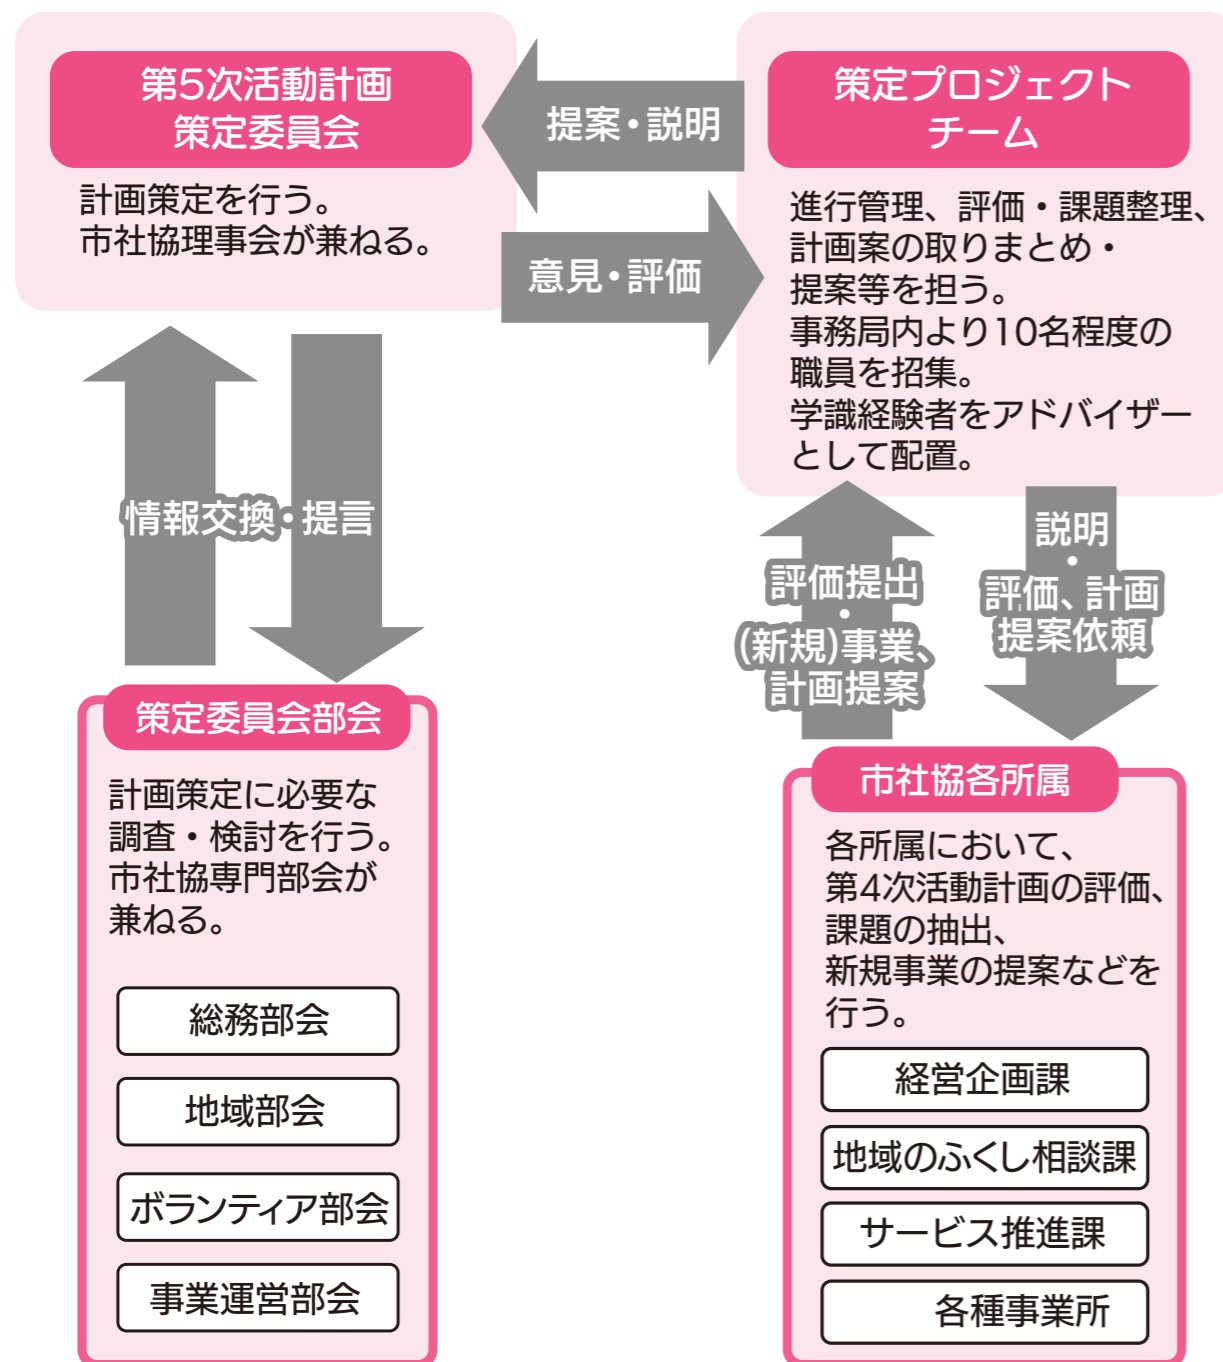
第5次活動計画
策定委員会

計画策定を行う。
市社協理事会が兼ねる。

提案・説明

意見・評価

策定プロジェクト
チーム

進行管理、評価・課題整理、計画案の取りまとめ・提案等を担う。
事務局内より10名程度の職員を招集。
学識経験者をアドバイザーとして配置。

情報交換・提言

評価提出
・
(新規)事業、
計画提案

説明
・
評価、計画
提案依頼

策定委員会部会

計画策定に必要な調査・検討を行う。
市社協専門部会が兼ねる。

総務部会

地域部会

ボランティア部会

事業運営部会

市社協各所属

各所属において、
第4次活動計画の評価、
課題の抽出、
新規事業の提案などを行う。

経営企画課

地域のふくし相談課

サービス推進課

各種事業所